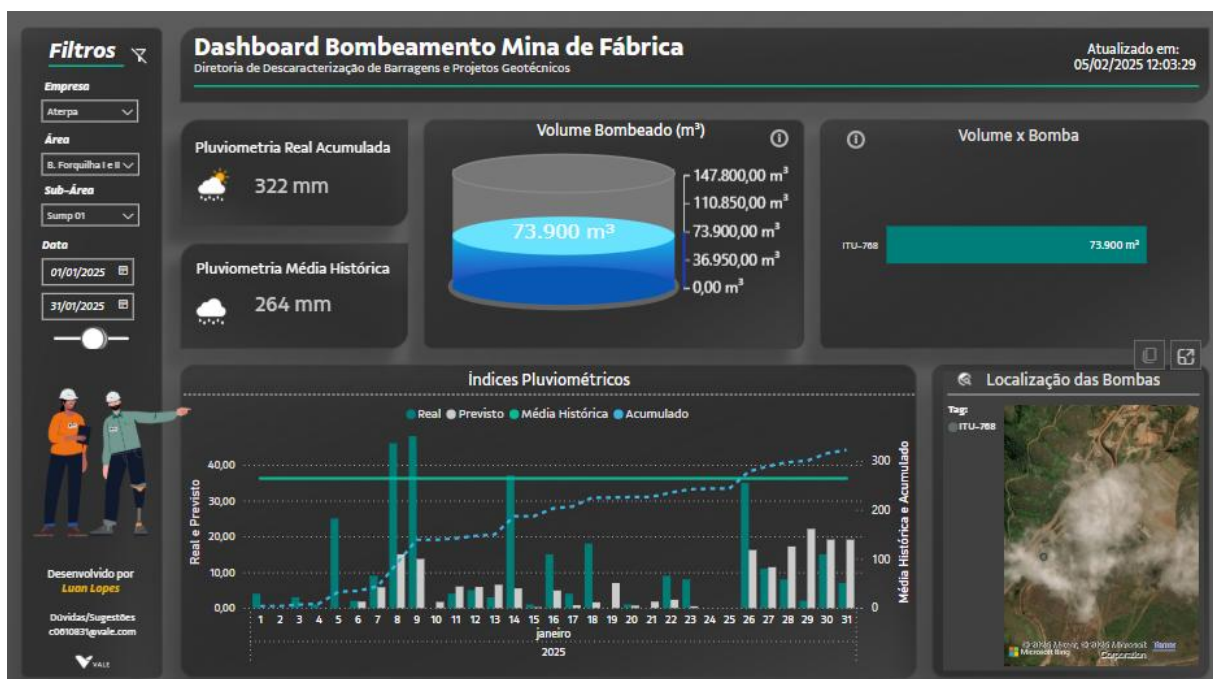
Filtros

Empresa
Aterpa

Área
B. Forquilha I e II

Sub-Área
Sump 01

Data
01/01/2025
31/01/2025

Desenvolvido por
Luan Lopes

Dúvidas/Sugestões
c0610831@vale.com

VALE

Dashboard Bombeamento Mina de Fábrica
Diretoria de Descaracterização de Barragens e Projetos Geotécnicos

Atualizado em:
05/02/2025 12:03:29

Pluviometria Real Acumulada
322 mm

Pluviometria Média Histórica
264 mm

Volume Bombeado (m³)
73.900 m³
147.800,00 m³
110.850,00 m³
73.900,00 m³
36.950,00 m³
0,00 m³

Volume x Bomba
ITU-768
73.900 m³

Índices Pluviométricos
Real Previsto Média Histórica Acumulado

Real e Previsto
40,00
30,00
20,00
10,00
0,00

Média Histórica e Acumulado
300
200
100
0

1 2 3 4 5 6 7 8 9 10 11 12 13 14 15 16 17 18 19 20 21 22 23 24 25 26 27 28 29 30 31
janeiro
2025

Localização das Bombas
Tag:
ITU-768

© 2025 Microsoft, © 2025 Microsoft Corporation Terms
Microsoft Bing